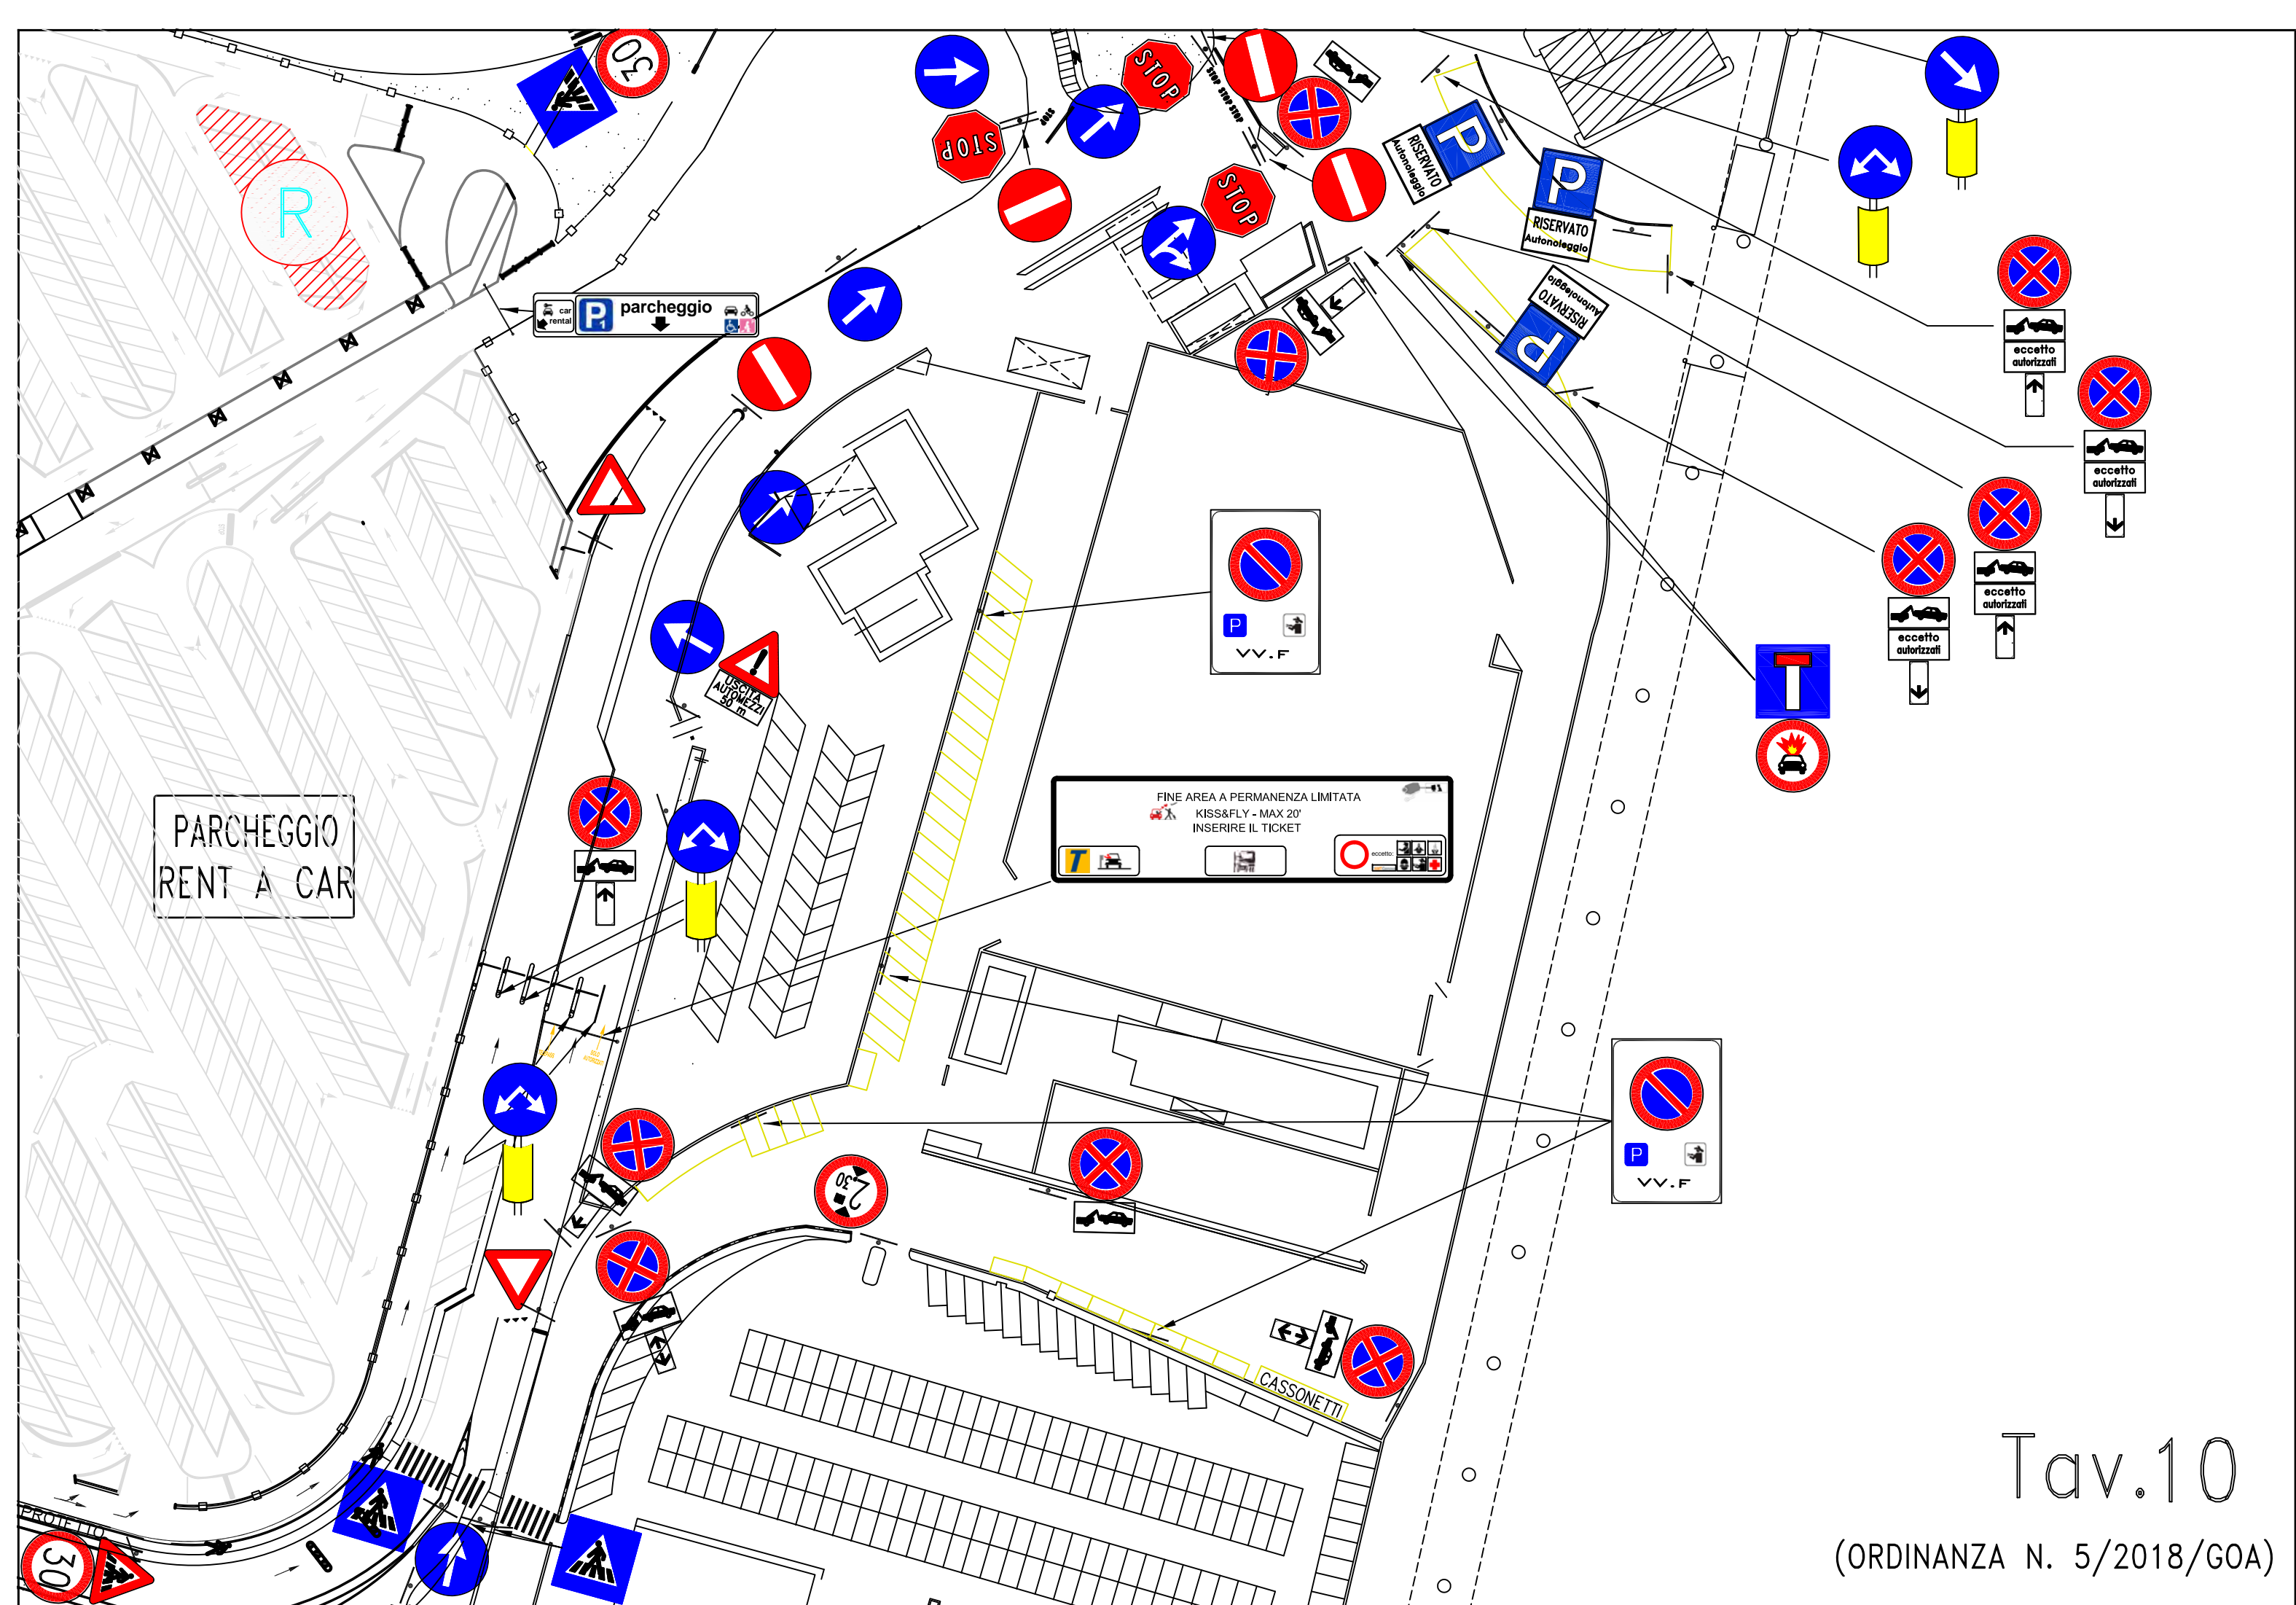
30

STOP

STOP

STOP

R

car rental

parcheggio

RISERVATO Autonoleggio

P

RISERVATO Autonoleggio

P

RISERVATO Autonoleggio

P

eccetto autorizzati

eccetto autorizzati

eccetto autorizzati

eccetto autorizzati

USCITA AUTOMEZZI 50 m

P

VV.F

PARCHEGGIO RENT A CAR

FINE AREA A PERMANENZA LIMITATA
KISS&FLY - MAX 20'
INSERIRE IL TICKET

eccetto:

30

CASSONETTI

P

VV.F

30

Tav.10

(ORDINANZA N. 5/2018/GOA)